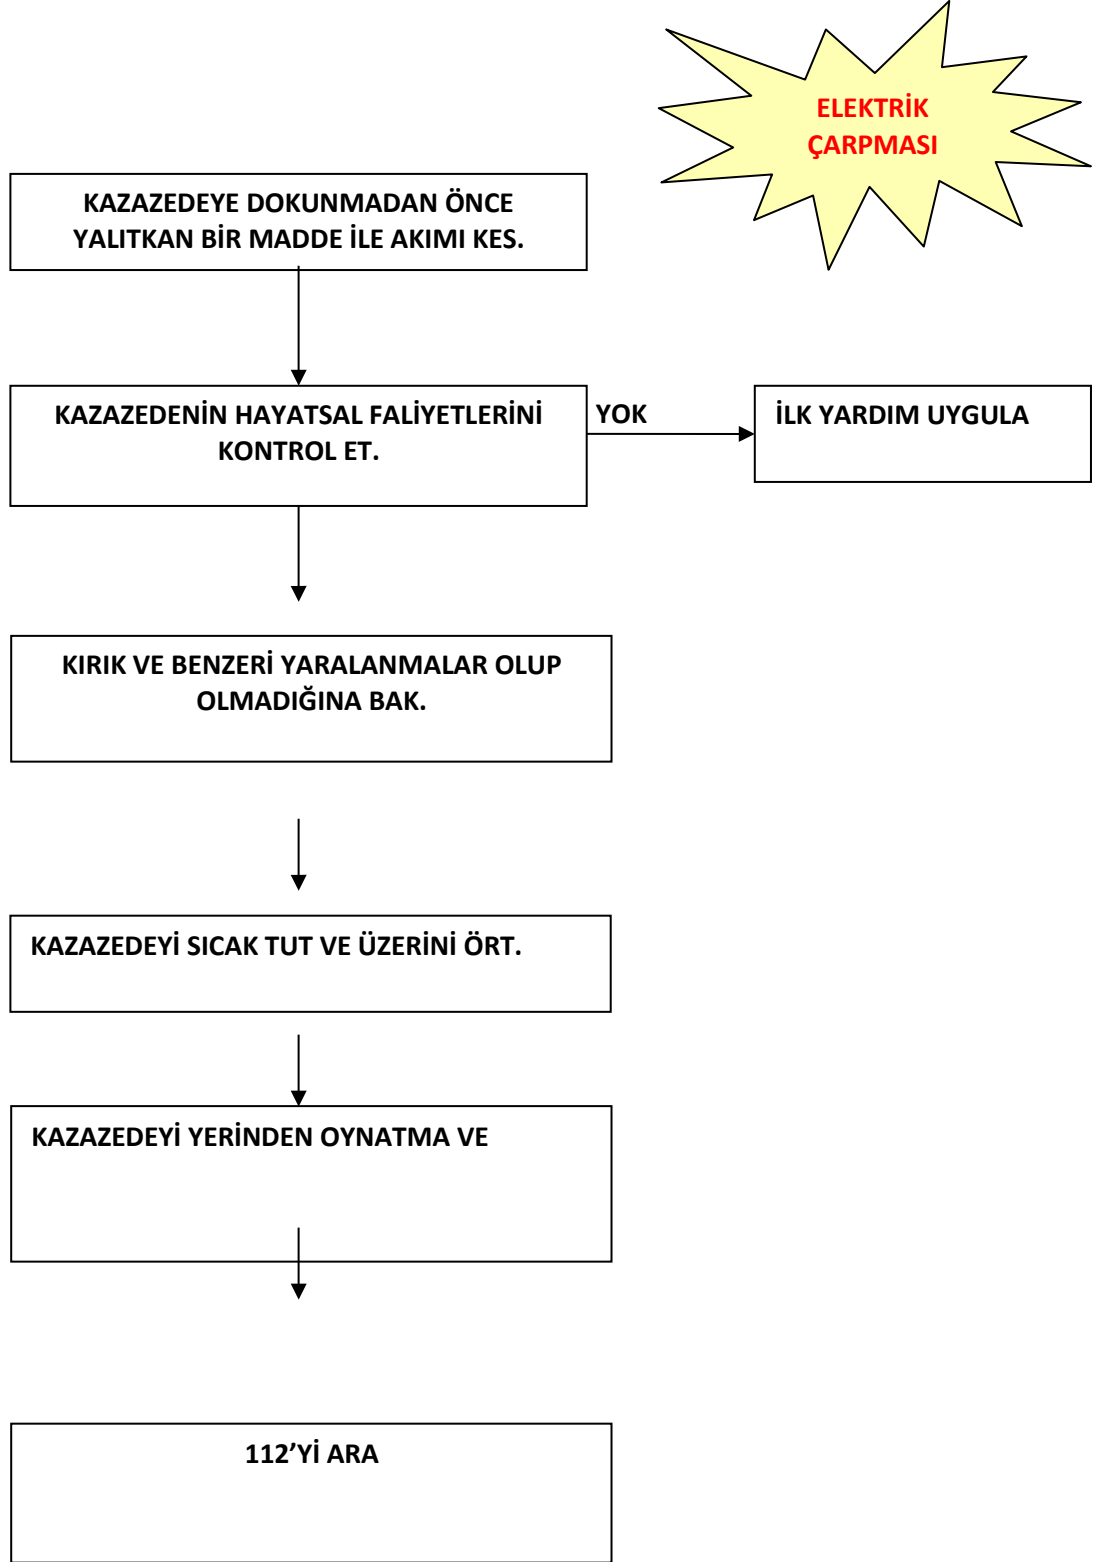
ELEKTRİK ÇARPMASI

KAZAZEDEYE DOKUNMADAN ÖNCE YALITKAN BİR MADDE İLE AKIMI KES.

KAZAZEDENİN HAYATSAL FALİYETLERİNİ KONTROL ET.

YOK

İLK YARDIM UYGULA

KIRIK VE BENZERİ YARALANMALAR OLUP OLMADIĞINA BAK.

KAZAZEDEYİ SICAK TUT VE ÜZERİNİ ÖRT.

KAZAZEDEYİ YERİNDEN OYNATMA VE

112'Yİ ARA